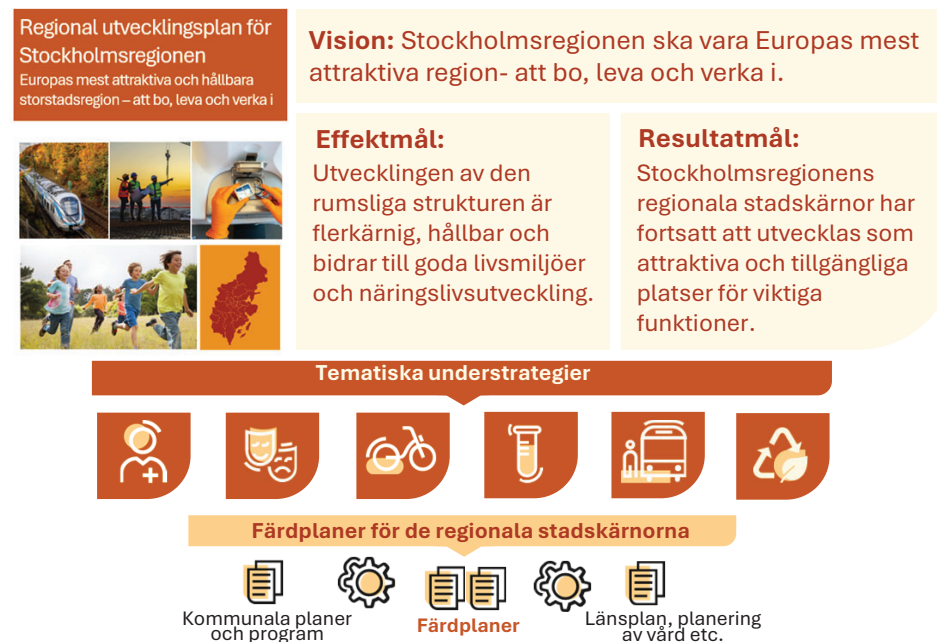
Regional utvecklingsplan för Stockholmsregionen

Europas mest attraktiva och hållbara storstadsregion – att bo, leva och verka i

**Vision:** Stockholmsregionen ska vara Europas mest attraktiva region- att bo, leva och verka i.

**Effektmål:**
Utvecklingen av den rumsliga strukturen är flerkärnig, hållbar och bidrar till goda livsmiljöer och näringslivsutveckling.

**Resultatmål:**
Stockholmsregionens regionala stadskärnor har fortsatt att utvecklas som attraktiva och tillgängliga platser för viktiga funktioner.

Tematiska understrategier

Färdplaner för de regionala stadskärnorna

Kommunala planer och program

Färdplaner

Länsplan, planering av vård etc.